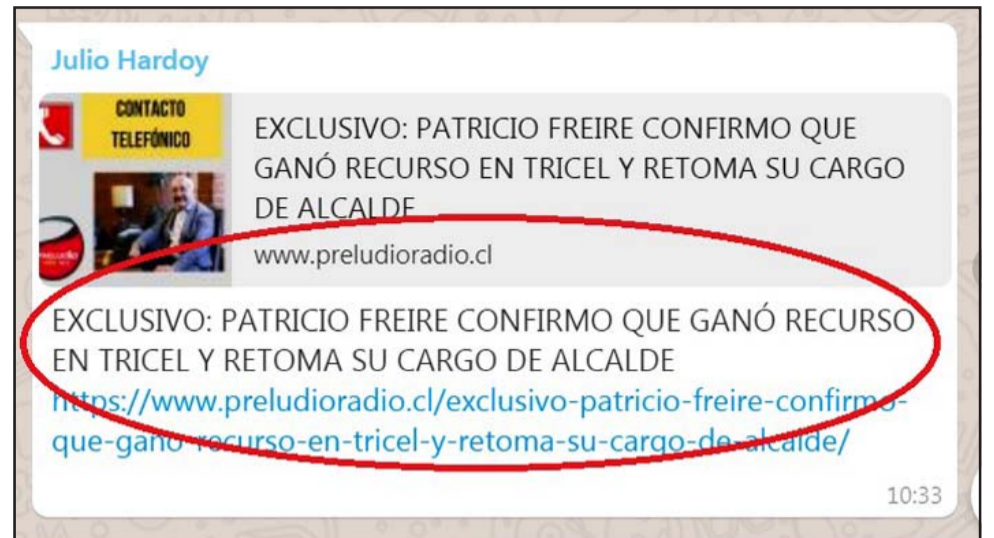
Julio Hardoy

CONTACTO TELEFÓNICO

EXCLUSIVO: PATRICIO FREIRE CONFIRMO QUE GANÓ RECURSO EN TRICEL Y RETOMA SU CARGO DE ALCALDE

www.preludioradio.cl

EXCLUSIVO: PATRICIO FREIRE CONFIRMO QUE GANÓ RECURSO EN TRICEL Y RETOMA SU CARGO DE ALCALDE
https://www.preludioradio.cl/exclusivo-patricio-freire-confirmo-que-gano-recurso-en-tricel-y-retoma-su-cargo-de-alcalde/

10:33